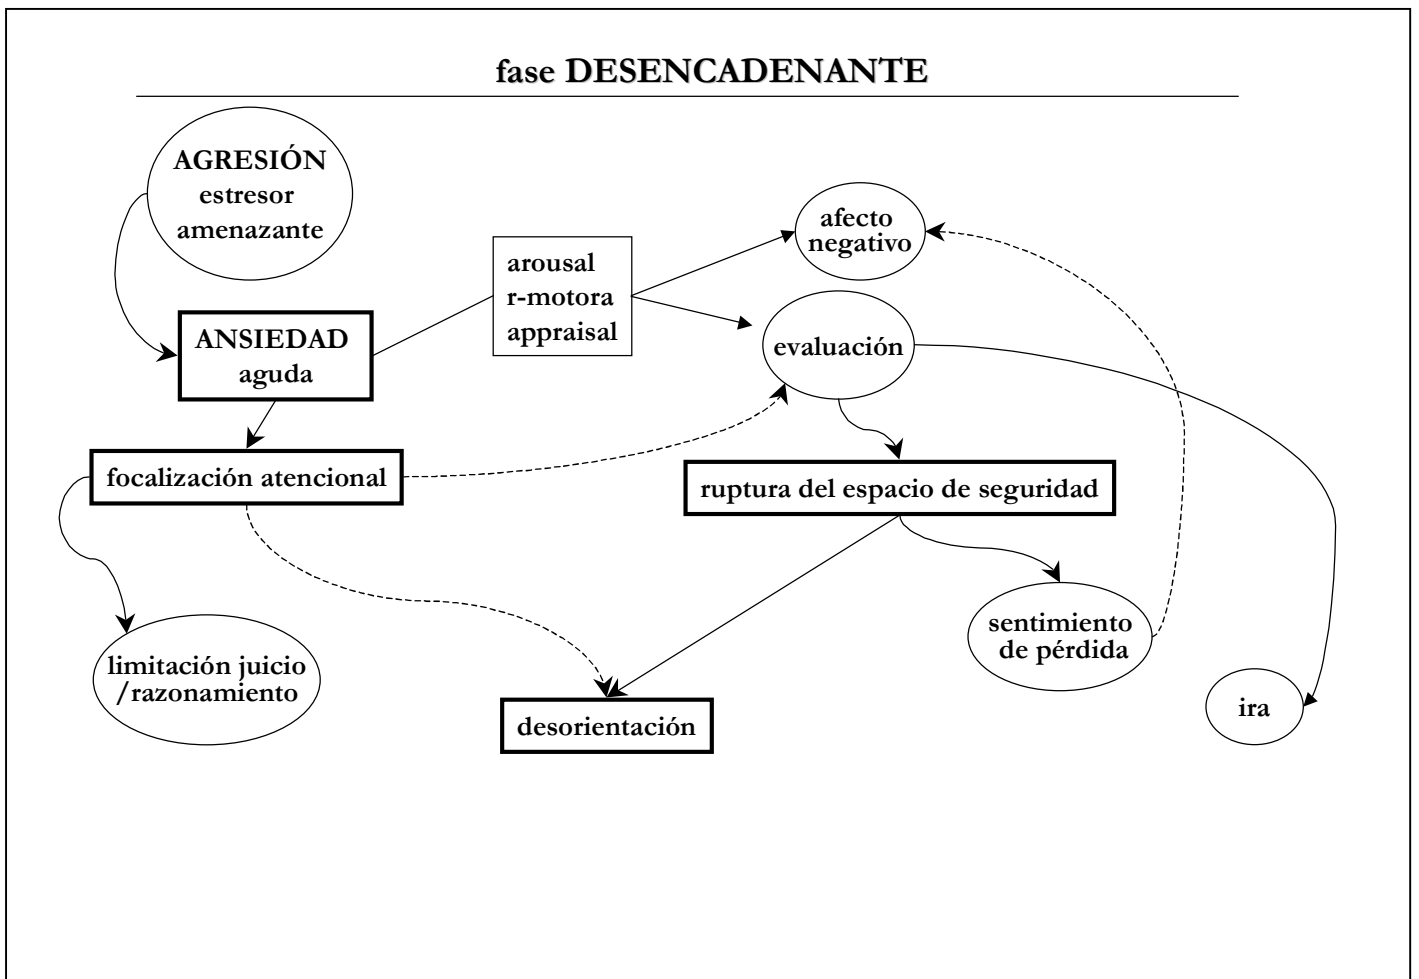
fase DESENCADENANTE

AGRESIÓN
estresor
amenazante

ANSIEDAD
aguda

arousal
r-motora
appraisal

afecto
negativo

evaluación

focalización atencional

ruptura del espacio de seguridad

limitación juicio
/razonamiento

desorientación

sentimiento
de pérdida

ira